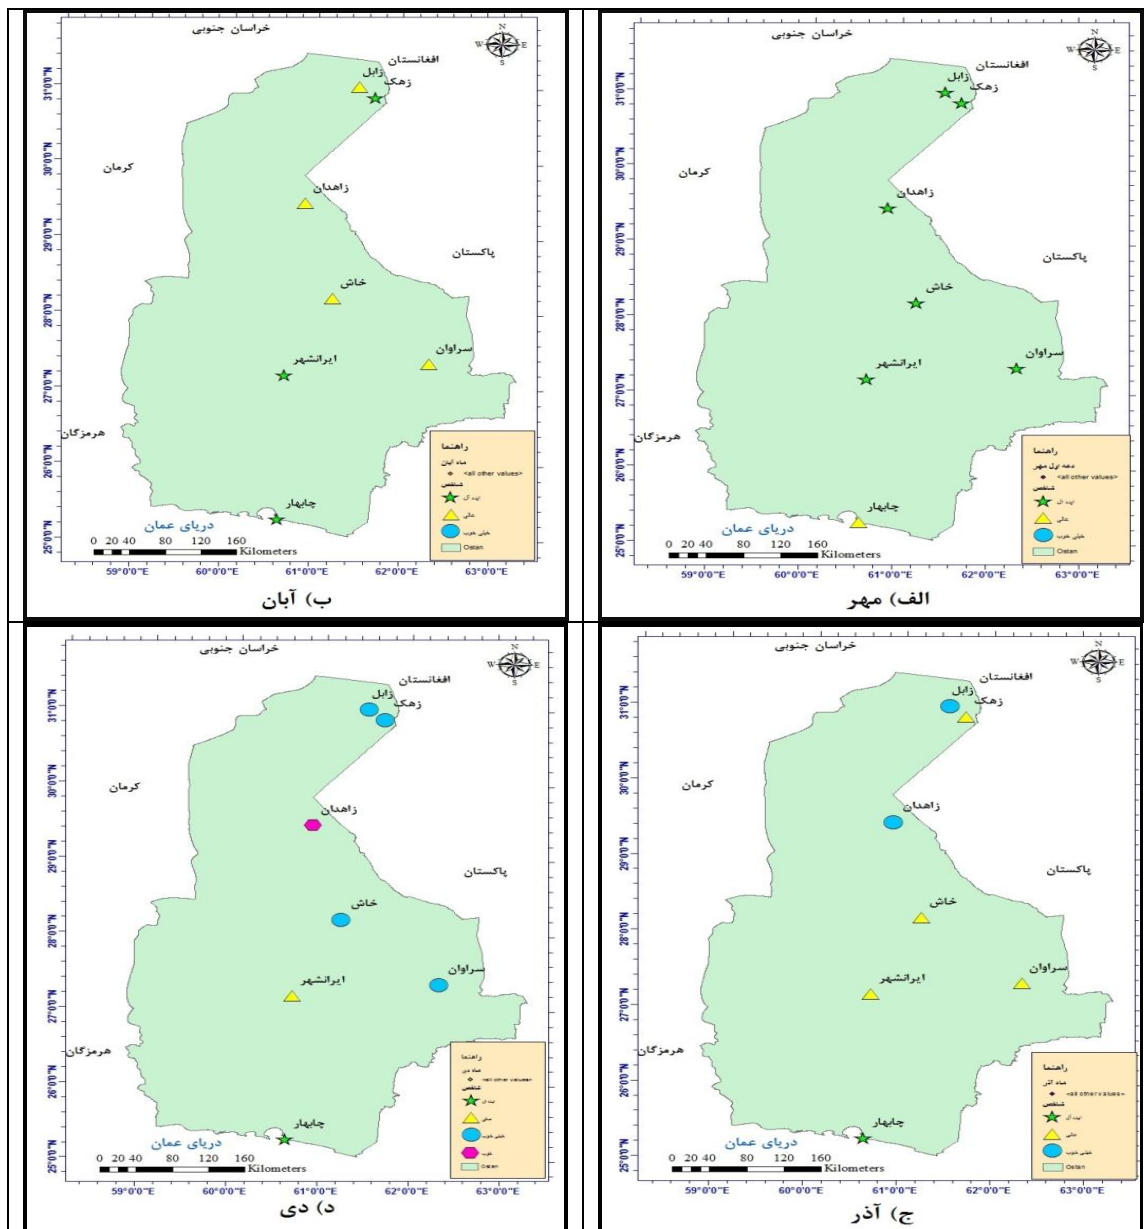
خراسان جنوبی
افغانستان
N
W E
S
زابل
زهک
کرمان
زاهدان
پاکستان
خاش
سراوان
ایرانشهر
هرمزگان
راهنما
ماه آبان
<all other values>
شاخص
ایده آل
عالی
خیلی خوب
Ostan
چابهار
دریای عمان
0 20 40 80 120 160 Kilometers
31°0'0"N
30°0'0"N
29°0'0"N
28°0'0"N
27°0'0"N
26°0'0"N
25°0'0"N
59°0'0"E 60°0'0"E 61°0'0"E 62°0'0"E 63°0'0"E
ب) آبان

خراسان جنوبی
افغانستان
N
W E
S
زابل
زهک
کرمان
زاهدان
پاکستان
خاش
سراوان
ایرانشهر
هرمزگان
راهنما
دهه اول مهر
<all other values>
شاخص
ایده آل
عالی
خیلی خوب
Ostan
چابهار
دریای عمان
0 20 40 80 120 160 Kilometers
31°0'0"N
30°0'0"N
29°0'0"N
28°0'0"N
27°0'0"N
26°0'0"N
25°0'0"N
59°0'0"E 60°0'0"E 61°0'0"E 62°0'0"E 63°0'0"E
الف) مهر

خراسان جنوبی
افغانستان
N
W E
S
زابل
زهک
کرمان
زاهدان
پاکستان
خاش
سراوان
ایرانشهر
هرمزگان
راهنما
ماه دی
<all other values>
شاخص
ایده آل
عالی
خیلی خوب
خوب
Ostan
چابهار
دریای عمان
0 20 40 80 120 160 Kilometers
31°0'0"N
30°0'0"N
29°0'0"N
28°0'0"N
27°0'0"N
26°0'0"N
25°0'0"N
59°0'0"E 60°0'0"E 61°0'0"E 62°0'0"E 63°0'0"E
د) دی

خراسان جنوبی
افغانستان
N
W E
S
زابل
زهک
کرمان
زاهدان
پاکستان
خاش
سراوان
ایرانشهر
هرمزگان
راهنما
ماه آذر
<all other values>
شاخص
ایده آل
عالی
خیلی خوب
Ostan
چابهار
دریای عمان
0 20 40 80 120 160 Kilometers
31°0'0"N
30°0'0"N
29°0'0"N
28°0'0"N
27°0'0"N
26°0'0"N
25°0'0"N
59°0'0"E 60°0'0"E 61°0'0"E 62°0'0"E 63°0'0"E
ج) آذر